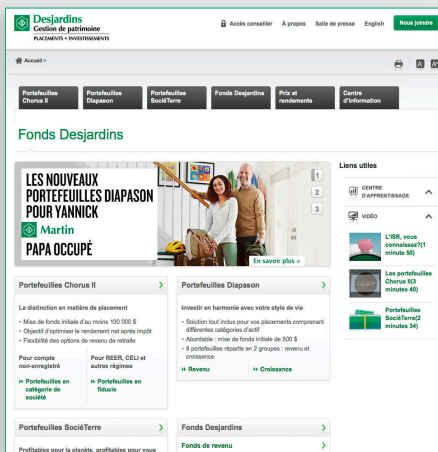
Desjardins
Gestion de patrimoine
PLACEMENTS • INVESTISSEMENTS

Accès conseiller À propos Salle de presse English Nous joindre

Accueil >

Portefeuilles Chorus II
Portefeuilles Diapason
Portefeuilles SociéTerre
Fonds Desjardins
Prix et rendements
Centre d'information

Fonds Desjardins

LES NOUVEAUX PORTEFEUILLES DIAPASON POUR YANNICK
Martin
PAPA OCCUPÉ

1
2
3

En savoir plus >

Liens utiles

CENTRE D'APPRENTISSAGE

VIDÉO

L'ISR, vous connaissez?(1 minute 50)

Les portefeuilles Chorus II(3 minutes 40)

Portefeuilles SociéTerre(2 minutes 34)

Portefeuilles Chorus II

La distinction en matière de placement

- Mise de fonds initiale d'au moins 100 000 $
- Objectif d'optimiser le rendement net après impôt
- Flexibilité des options de revenu de retraite

Pour compte non-enregistré
Pour REER, CELI et autres régimes

» Portefeuilles en catégorie de société
» Portefeuilles en fiducie

Portefeuilles Diapason

Investir en harmonie avec votre style de vie

- Solution tout inclus pour vos placements comprenant différentes catégories d'actif
- Abordable : mise de fonds initiale de 500 $
- 9 portefeuilles répartis en 2 groupes : revenu et croissance

» Revenu
» Croissance

Portefeuilles SociéTerre

Profitables pour la planète, profitables pour vous

Fonds Desjardins

Fonds de revenu